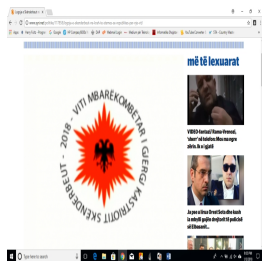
2018 - VITI MBARËKOMBËTAR I GJERGJ KASTRIOTIT SKËNDERBEUT

më të lexuarat

VIDEO-fantazi/Rama-Veseli, 'ubert' në lokalen bëra nxa gra zilu. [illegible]

Ja pse u lirua Ernest Soto dhe kush i u ndodh gjatë gjeshtrit të policisë së Elbasanit...